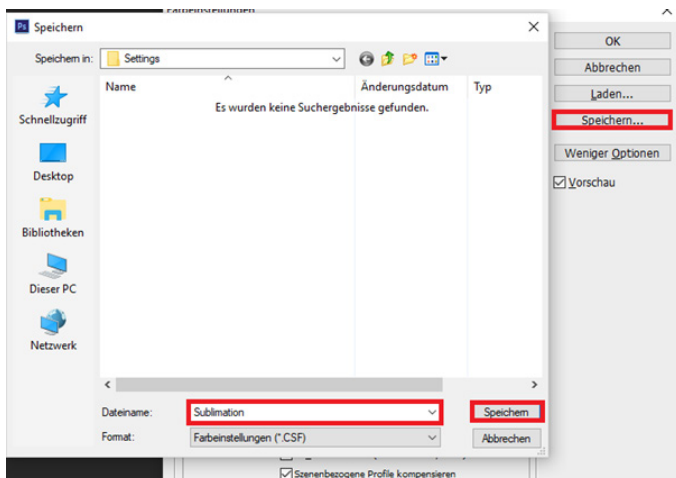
Farbeinstellungen

Speichern

Speichern in: Settings

Name

Änderungsdatum

Typ

Es wurden keine Suchergebnisse gefunden.

Schnellzugriff

Desktop

Bibliotheken

Dieser PC

Netzwerk

Dateiname: Sublimation

Speichern

Format: Farbeinstellungen (*.CSF)

Abbrechen

OK

Abbrechen

Laden...

Speichern...

Weniger Optionen

Vorschau

Szenenbezogene Profile kompensieren